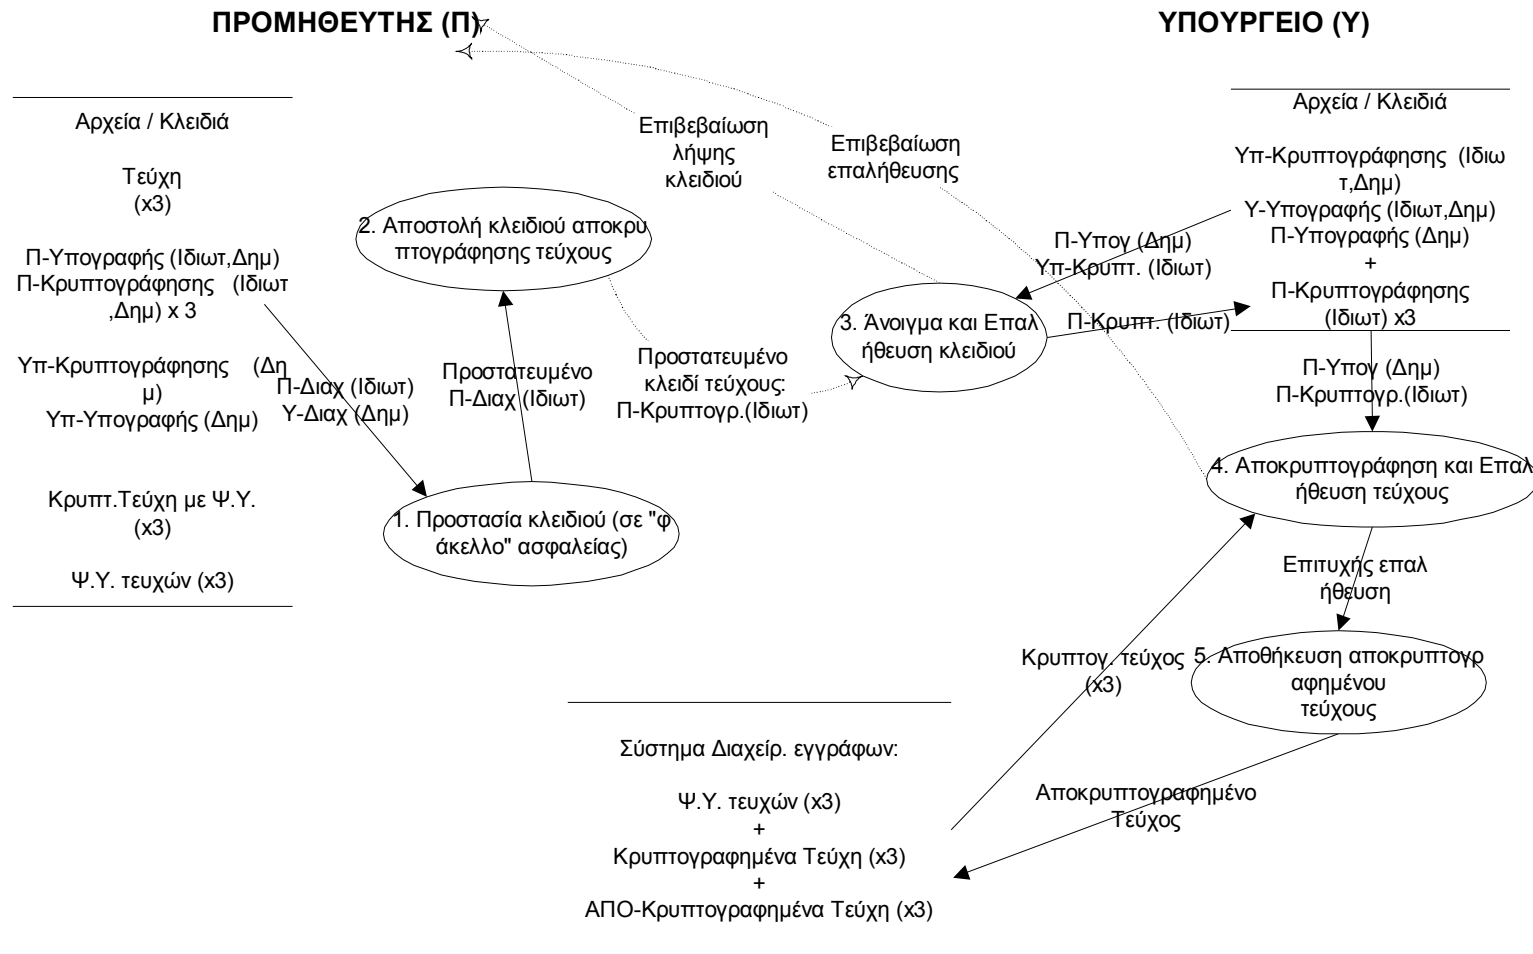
ΠΡΟΜΗΘΕΥΤΗΣ (Π)

ΥΠΟΥΡΓΕΙΟ (Υ)

Αρχεία / Κλειδιά

Τεύχη (x3)

Π-Υπογραφής (Ιδιωτ,Δημ)
Π-Κρυπτογράφησης (Ιδιωτ ,Δημ) x 3

Υπ-Κρυπτογράφησης (Δημ)
Υπ-Υπογραφής (Δημ)

Κρυπτ.Τεύχη με Ψ.Υ. (x3)

Ψ.Υ. τευχών (x3)

Π-Διαχ (Ιδιωτ)
Υ-Διαχ (Δημ)

1. Προστασία κλειδιού (σε "φάκελλο" ασφαλείας)

Προστατευμένο Π-Διαχ (Ιδιωτ)

2. Αποστολή κλειδιού αποκρυπτογράφησης τεύχους

Επιβεβαίωση λήψης κλειδιού

Επιβεβαίωση επαλήθευσης

Προστατευμένο κλειδί τεύχους: Π-Κρυπτογρ.(Ιδιωτ)

3. Άνοιγμα και Επαλήθευση κλειδιού

Π-Υπογ (Δημ)
Υπ-Κρυπτ. (Ιδιωτ)

Π-Κρυπτ. (Ιδιωτ)

Αρχεία / Κλειδιά

Υπ-Κρυπτογράφησης (Ιδιωτ,Δημ)
Υ-Υπογραφής (Ιδιωτ,Δημ)
Π-Υπογραφής (Δημ)
+
Π-Κρυπτογράφησης (Ιδιωτ) x3

Π-Υπογ (Δημ)
Π-Κρυπτογρ.(Ιδιωτ)

4. Αποκρυπτογράφηση και Επαλήθευση τεύχους

Επιτυχής επαλήθευση

5. Αποθήκευση αποκρυπτογραφημένου τεύχους

Κρυπτογ. τεύχος (x3)

Αποκρυπτογραφημένο Τεύχος

Σύστημα Διαχείρ. εγγράφων:

Ψ.Υ. τευχών (x3)
+
Κρυπτογραφημένα Τεύχη (x3)
+
ΑΠΟ-Κρυπτογραφημένα Τεύχη (x3)